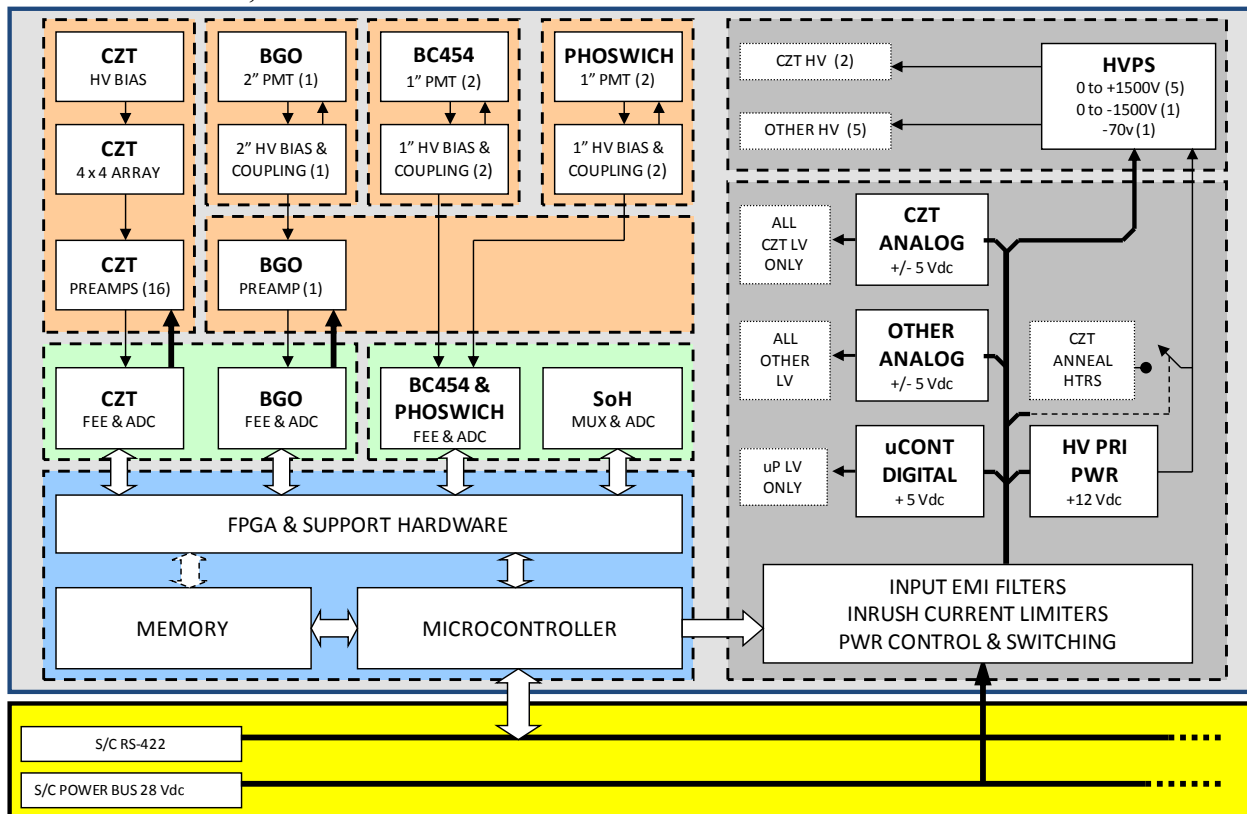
CZT
HV BIAS

CZT
4 x 4 ARRAY

CZT
PREAMPS (16)

BGO
2" PMT (1)

2" HV BIAS & COUPLING (1)

BC454
1" PMT (2)

1" HV BIAS & COUPLING (2)

PHOSWICH
1" PMT (2)

1" HV BIAS & COUPLING (2)

BGO
PREAMP (1)

CZT
FEE & ADC

BGO
FEE & ADC

BC454 & PHOSWICH
FEE & ADC

SoH
MUX & ADC

FPGA & SUPPORT HARDWARE

MEMORY

MICROCONTROLLER

CZT HV (2)

OTHER HV (5)

HVPS
0 to +1500V (5)
0 to -1500V (1)
-70v (1)

ALL CZT LV ONLY

CZT ANALOG
+/- 5 Vdc

ALL OTHER LV

OTHER ANALOG
+/- 5 Vdc

CZT ANNEAL HTRS

uP LV ONLY

uCONT DIGITAL
+ 5 Vdc

HV PRI PWR
+12 Vdc

INPUT EMI FILTERS
INRUSH CURRENT LIMITERS
PWR CONTROL & SWITCHING

S/C RS-422

S/C POWER BUS 28 Vdc